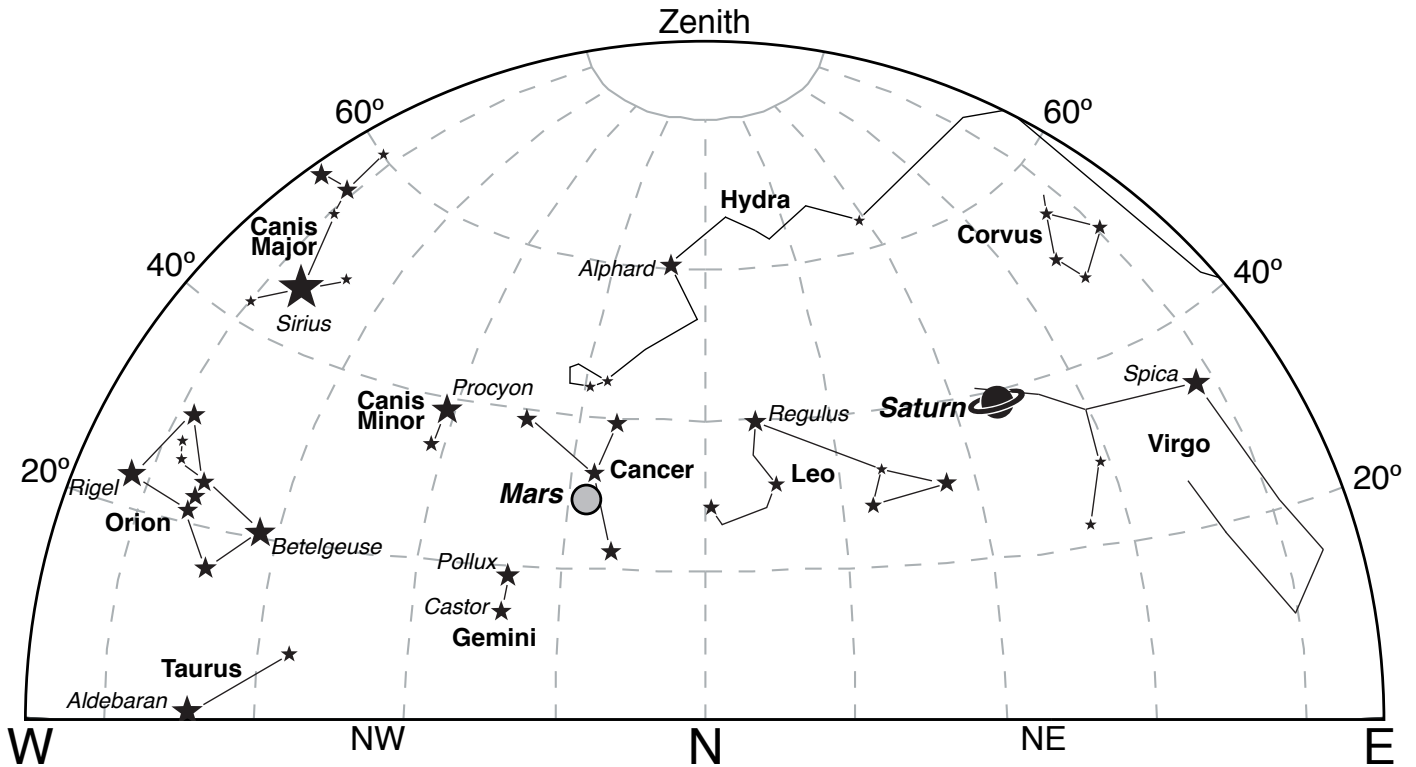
Zenith

60º

60º

40º

40º

20º

20º

Hydra

Canis Major

Sirius

Corvus

Alphard

Procyon

Canis Minor

Regulus

Saturn

Spica

Virgo

Rigel

Orion

Cancer

Mars

Leo

Betelgeuse

Pollux

Castor

Gemini

Taurus

Aldebaran

W

NW

N

NE

E